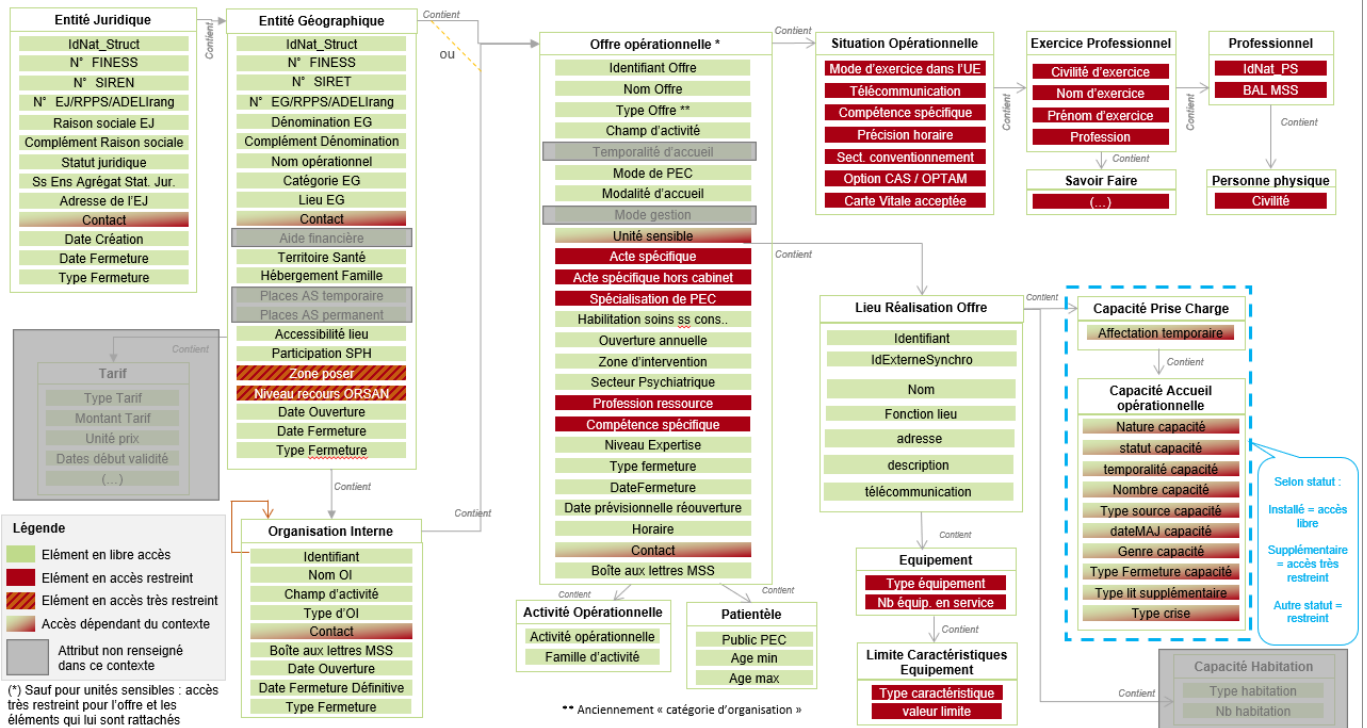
Entité Juridique
IdNat_Struct
N° FINESS
N° SIREN
N° EJ/RPPS/ADELIrang
Raison sociale EJ
Complément Raison sociale
Statut juridique
Ss Ens Agrégat Stat. Jur.
Adresse de l'EJ
Contact
Date Création
Date Fermeture
Type Fermeture

Contient

Entité Géographique
IdNat_Struct
N° FINESS
N° SIRET
N° EG/RPPS/ADELIrang
Dénomination EG
Complément Dénomination
Nom opérationnel
Catégorie EG
Lieu EG
Contact
Aide financière
Territoire Santé
Hébergement Famille
Places AS temporaire
Places AS permanent
Accessibilité lieu
Participation SPH
Zone poser
Niveau recours ORSAN
Date Ouverture
Date Fermeture
Type Fermeture

Contient
ou

Offre opérationnelle *
Identifiant Offre
Nom Offre
Type Offre **
Champ d'activité
Temporalité d'accueil
Mode de PEC
Modalité d'accueil
Mode gestion
Unité sensible
Acte spécifique
Acte spécifique hors cabinet
Spécialisation de PEC
Habilitation soins ss cons..
Ouverture annuelle
Zone d'intervention
Secteur Psychiatrique
Profession ressource
Compétence spécifique
Niveau Expertise
Type fermeture
DateFermeture
Date prévisionnelle réouverture
Horaire
Contact
Boîte aux lettres MSS

Contient

Situation Opérationnelle
Mode d'exercice dans l'UE
Télécommunication
Compétence spécifique
Précision horaire
Sect. conventionnement
Option CAS / OPTAM
Carte Vitale acceptée

Contient

Exercice Professionnel
Civilité d'exercice
Nom d'exercice
Prénom d'exercice
Profession

Contient

Savoir Faire
(…)

Contient

Professionnel
IdNat_PS
BAL MSS

Contient

Personne physique
Civilité

Contient

Tarif
Type Tarif
Montant Tarif
Unité prix
Dates début validité
(…)

Contient

Contient

Lieu Réalisation Offre
Identifiant
IdExterneSynchro
Nom
Fonction lieu
adresse
description
télécommunication

Contient

Capacité Prise Charge
Affectation temporaire

Contient

Capacité Accueil opérationnelle
Nature capacité
statut capacité
temporalité capacité
Nombre capacité
Type source capacité
dateMAJ capacité
Genre capacité
Type Fermeture capacité
Type lit supplémentaire
Type crise

Selon statut :
Installé = accès libre
Supplémentaire = accès très restreint
Autre statut = restreint

Contient

Contient

Organisation Interne
Identifiant
Nom OI
Champ d'activité
Type d'OI
Contact
Boîte aux lettres MSS
Date Ouverture
Date Fermeture Définitive
Type Fermeture

Contient

Contient

Activité Opérationnelle
Activité opérationnelle
Famille d'activité

Contient

Patientèle
Public PEC
Age min
Age max

Contient

Equipement
Type équipement
Nb équip. en service

Contient

Limite Caractéristiques Equipement
Type caractéristique
valeur limite

Contient

Capacité Habitation
Type habitation
Nb habitation

Légende
Elément en libre accès
Elément en accès restreint
Elément en accès très restreint
Accès dépendant du contexte
Attribut non renseigné dans ce contexte

(*) Sauf pour unités sensibles : accès très restreint pour l'offre et les éléments qui lui sont rattachés

** Anciennement « catégorie d'organisation »